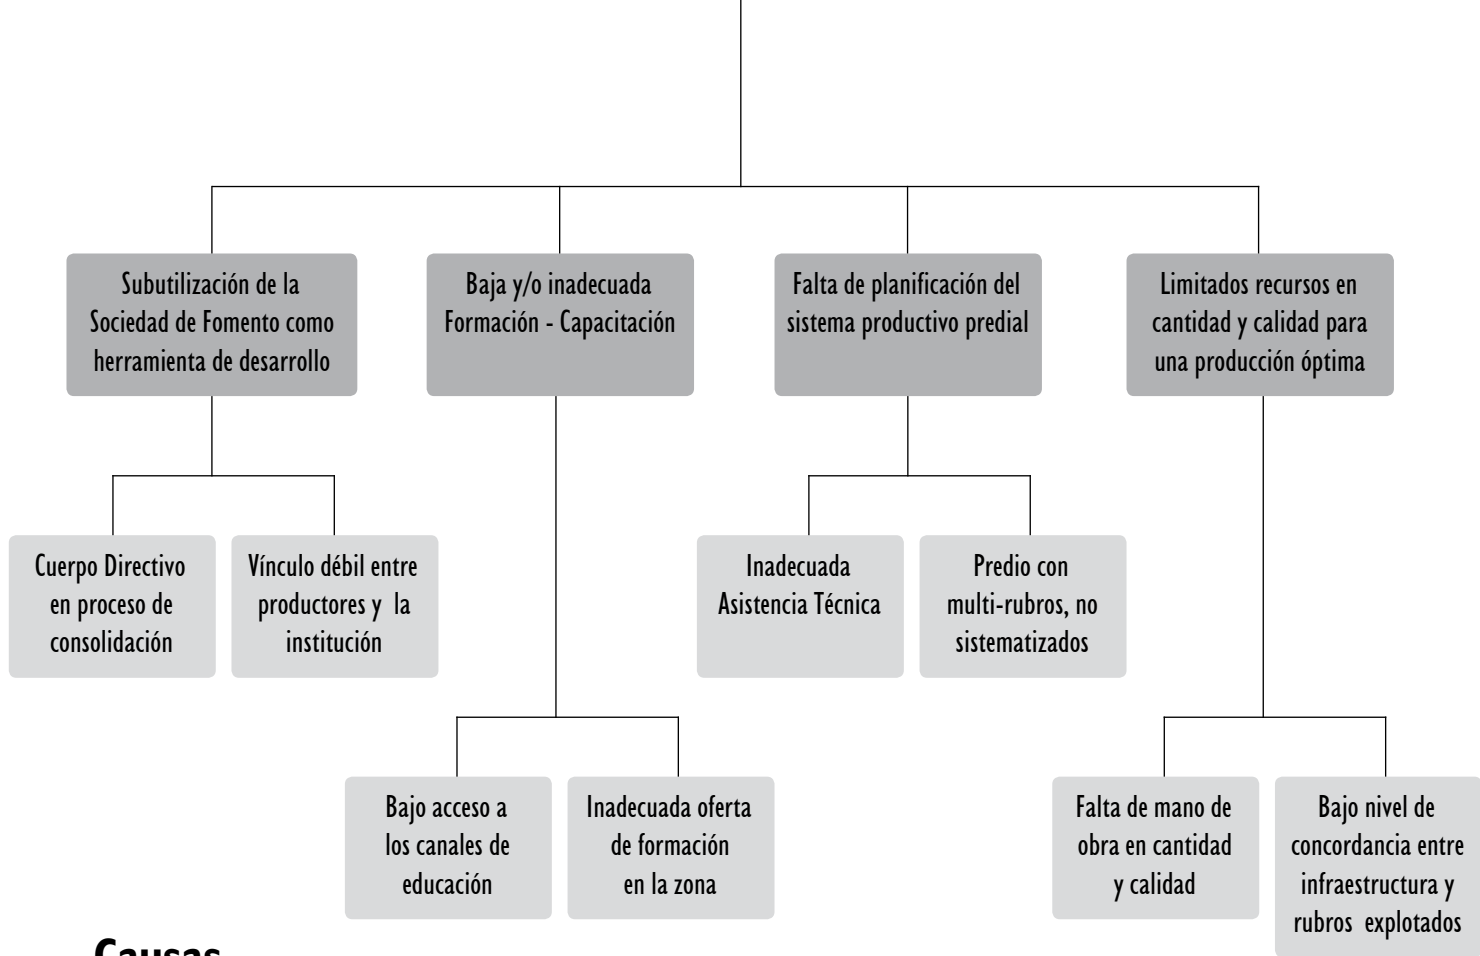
Subutilización de la Sociedad de Fomento como herramienta de desarrollo

Baja y/o inadecuada Formación - Capacitación

Falta de planificación del sistema productivo predial

Limitados recursos en cantidad y calidad para una producción óptima

Cuerpo Directivo en proceso de consolidación

Vínculo débil entre productores y la institución

Inadecuada Asistencia Técnica

Predio con multi-rubros, no sistematizados

Bajo acceso a los canales de educación

Inadecuada oferta de formación en la zona

Falta de mano de obra en cantidad y calidad

Bajo nivel de concordancia entre infraestructura y rubros explotados

Causas